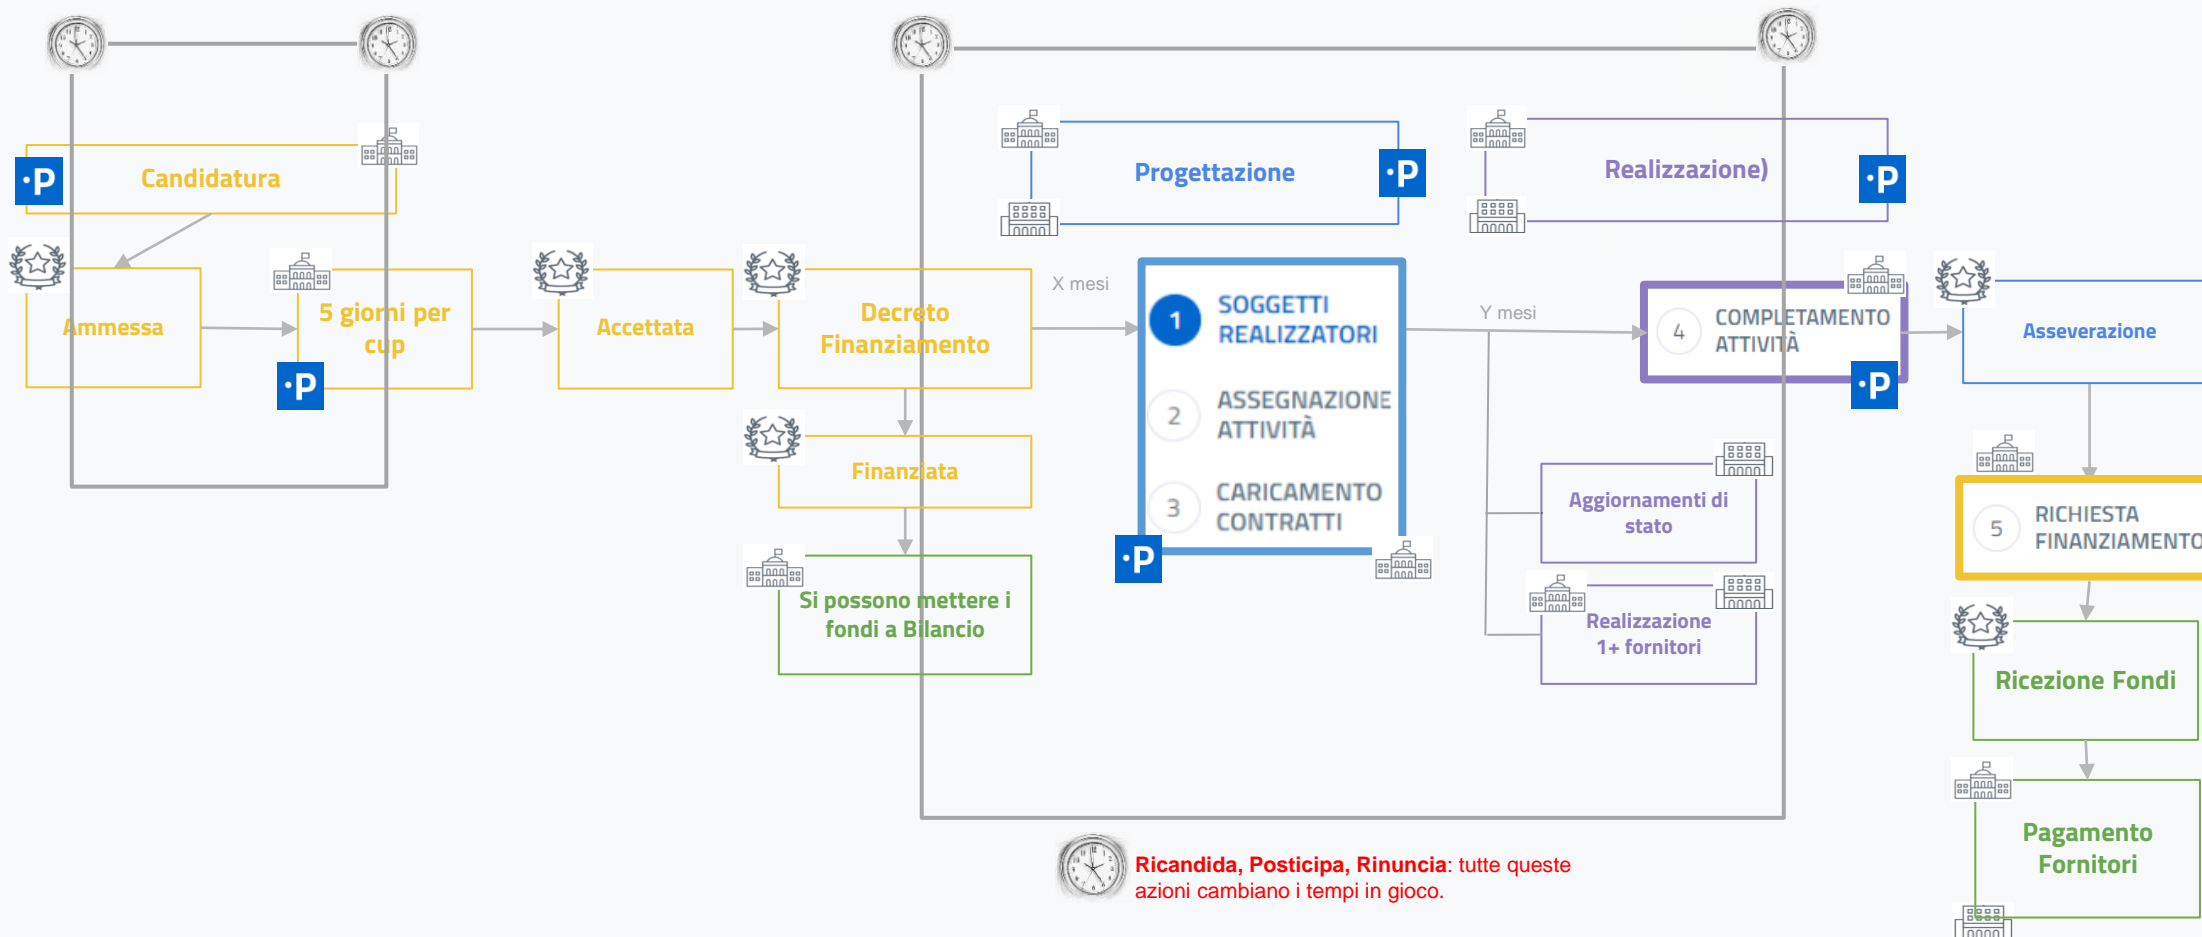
·P

Candidatura

Ammessa

5 giorni per cup

·P

Accettata

Decreto Finanziamento

Finanziata

Si possono mettere i fondi a Bilancio

X mesi

Progettazione

·P

1 SOGGETTI REALIZZATORI

2 ASSEGNAZIONE ATTIVITÀ

3 CARICAMENTO CONTRATTI

·P

Realizzazione)

·P

Y mesi

4 COMPLETAMENTO ATTIVITÀ

·P

Aggiornamenti di stato

Realizzazione 1+ fornitori

Asseverazione

5 RICHIESTA FINANZIAMENTO

Ricezione Fondi

Pagamento Fornitori

**Ricandida, Posticipa, Rinuncia**: tutte queste azioni cambiano i tempi in gioco.